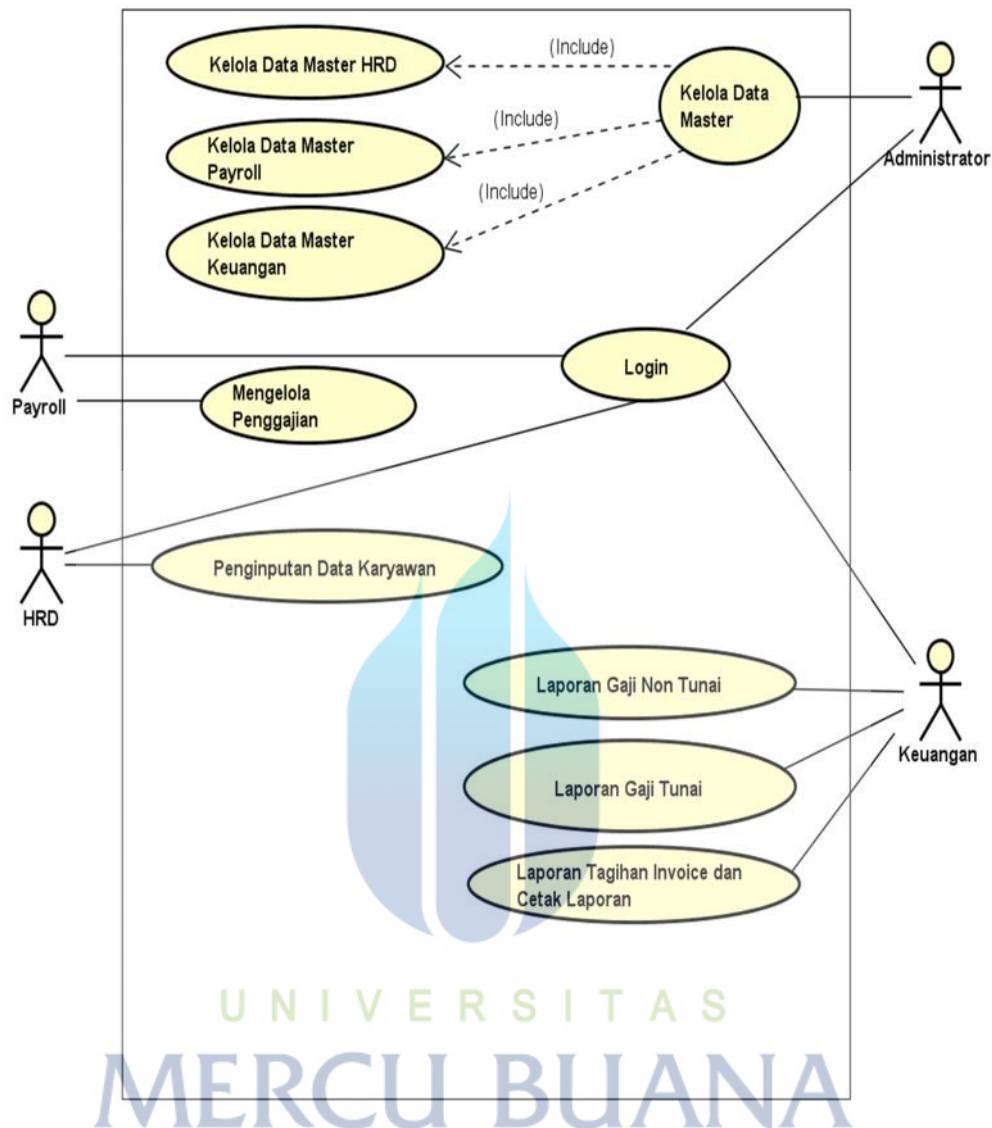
Kelola Data Master HRD

(Include)

Kelola Data Master

Administrator

(Include)

Kelola Data Master Payroll

(Include)

Kelola Data Master Keuangan

Payroll

Login

Mengelola Penggajian

HRD

Penginputan Data Karyawan

Laporan Gaji Non Tunai

Keuangan

Laporan Gaji Tunai

Laporan Tagihan Invoice dan Cetak Laporan

UNIVERSITAS

MERCU BUANA